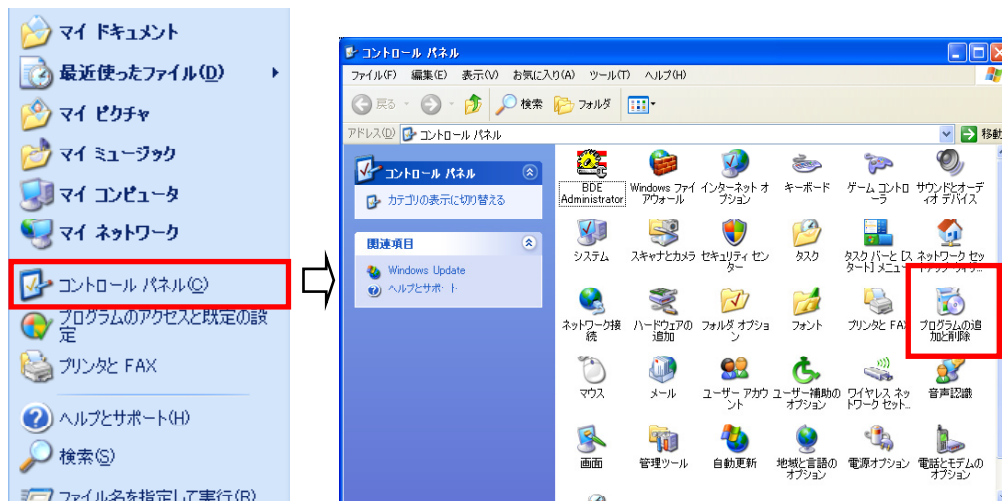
マイ ドキュメント
最近使ったファイル(D)
マイ ピクチャ
マイ ミュージック
マイ コンピュータ
マイ ネットワーク
コントロール パネル(C)
プログラムのアクセスと既定の設定
プリンタと FAX
ヘルプとサポート(H)
検索(S)
ファイル名を指定して実行(R)

コントロール パネル
ファイル(F) 編集(E) 表示(V) お気に入り(A) ツール(T) ヘルプ(H)
戻る 検索 フォルダ
アドレス(D) コントロール パネル
移動

コントロール パネル
カテゴリの表示に切り替える

関連項目
Windows Update
ヘルプとサポート

BDE Administrator
Windows ファイアウォール
インターネット オプション
キーボード
ゲーム コントローラ
サウンドとオーディオ デバイス
システム
スキャナとカメラ
セキュリティ センター
タスク
タスク バーと [スタート] メニュー
ネットワーク セットアップ ウィザード
ネットワーク接続
ハードウェアの追加
フォルダ オプション
フォント
プリンタと FAX
プログラムの追加と削除
マウス
メール
ユーザー アカウント
ユーザー補助のオプション
ワイヤレス ネットワーク セット...
音声認識
画面
管理ツール
自動更新
地域と言語のオプション
電源オプション
電話とモデムのオプション